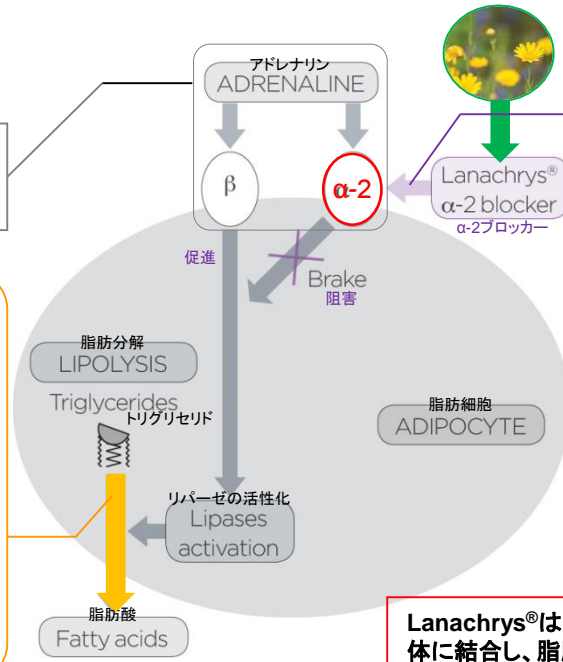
アドレナリン
ADRENALINE

β

α-2

Lanachrys®
α-2 blocker
α-2ブロッカー

促進

Brake
阻害

脂肪分解
LIPOLYSIS

Triglycerides
トリグリセリド

脂肪細胞
ADIPOCYTE

リパーゼの活性化
Lipases activation

脂肪酸
Fatty acids

Lanachrys®は
体に結合し、脂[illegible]